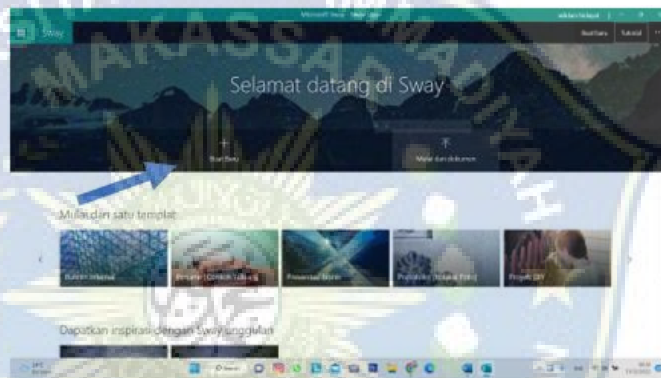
Microsoft Sway

Sway

Selamat datang di Sway

Buat Baru

Mulai dari dokumen

Mulai dari satu templat

Buletin Internal

Presentasi Bisnis

Portofolio

Proyek DIY

Dapatkan inspirasi dengan Sway unggulan

MAKASSAR MUHAMMADIYAH